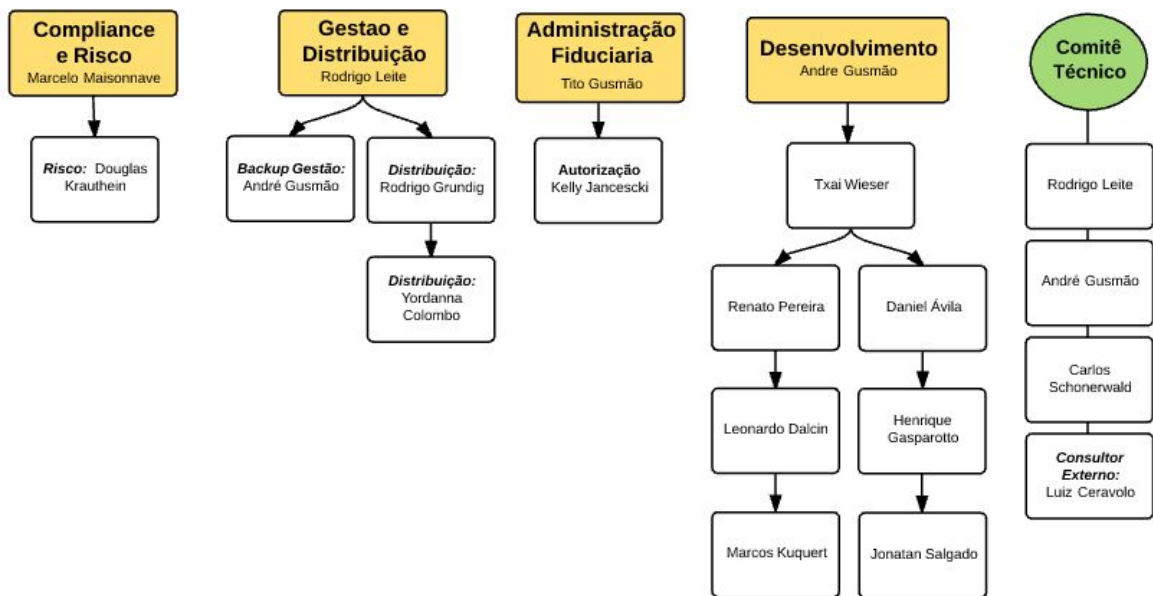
Compliance e Risco
Marcelo Maisonnave

Risco: Douglas Krauthein

Gestao e Distribuição
Rodrigo Leite

Backup Gestão: André Gusmão

Distribuição: Rodrigo Grundig

Distribuição: Yordanna Colombo

Administração Fiduciaria
Tito Gusmão

Autorização
Kelly Jancescki

Desenvolvimento
Andre Gusmão

Txai Wieser

Renato Pereira

Daniel Ávila

Leonardo Dalcin

Henrique Gasparotto

Marcos Kuquert

Jonatan Salgado

Comitê Técnico

Rodrigo Leite

André Gusmão

Carlos Schonerwald

Consultor Externo: Luiz Ceravolo